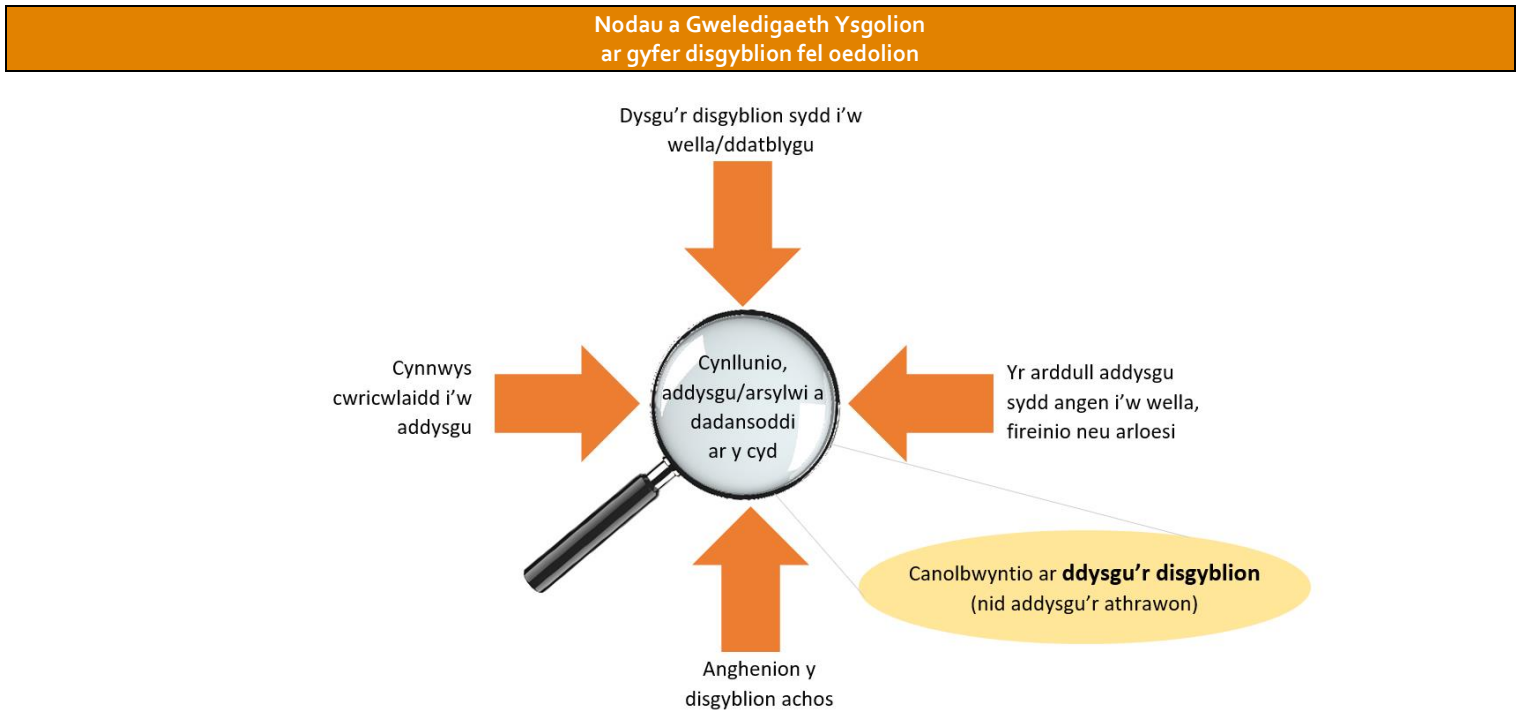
Nodau a Gweledigaeth Ysgolion
ar gyfer disgyblion fel oedolion

Dysgu'r disgyblion sydd i'w wella/ddatblygu

Cynnwys cwricwlaidd i'w addysgu

Cynllunio, addysgu/arsylwi a dadansoddi ar y cyd

Yr arddull addysgu sydd angen i'w wella, fireinio neu arloesi

Canolbwyntio ar **ddysgu'r disgyblion** (nid addysgu'r athrawon)

Anghenion y disgyblion achos